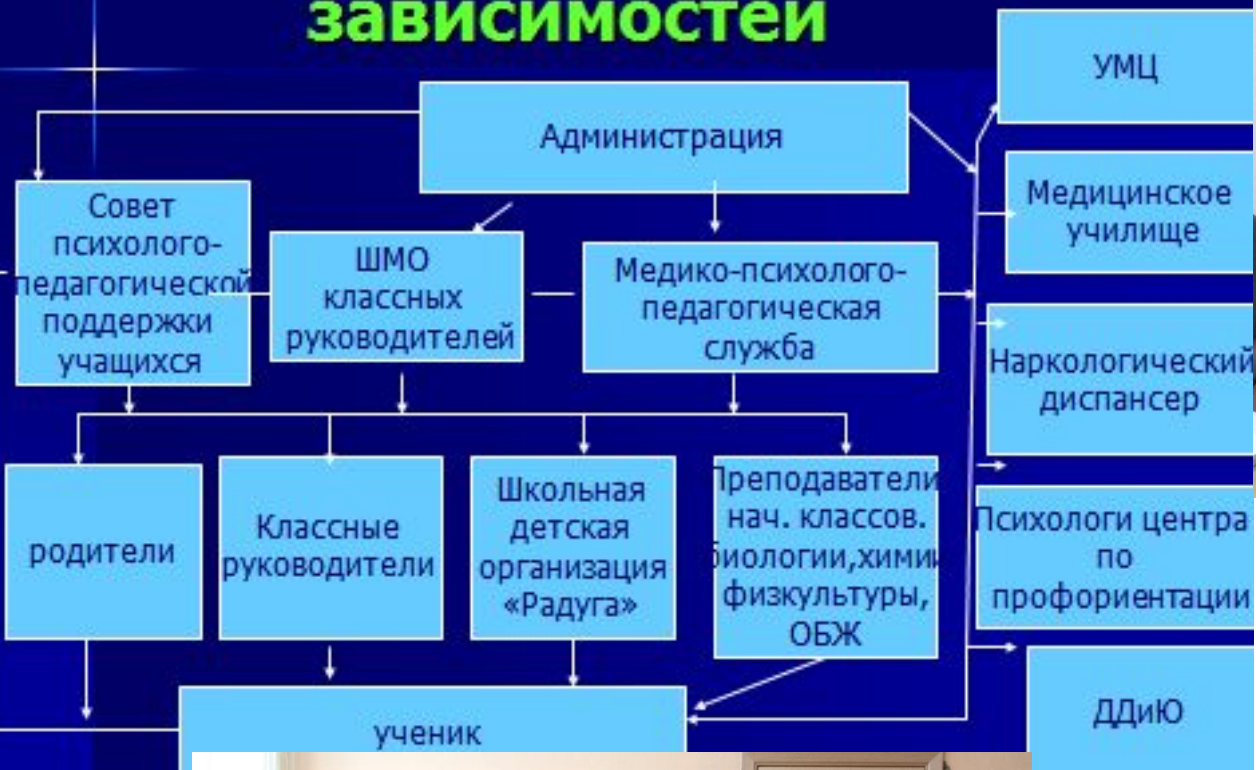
зависимостей

Администрация

УМЦ

Медицинское училище

Совет психолого-педагогической поддержки учащихся

ШМО классных руководителей

Медико-психолого-педагогическая служба

Наркологический диспансер

Психологи центра по профориентации

родители

Классные руководители

Школьная детская организация «Радуга»

Преподаватели нач. классов. биологии,химии физкультуры, ОБЖ

ДДиЮ

ученик